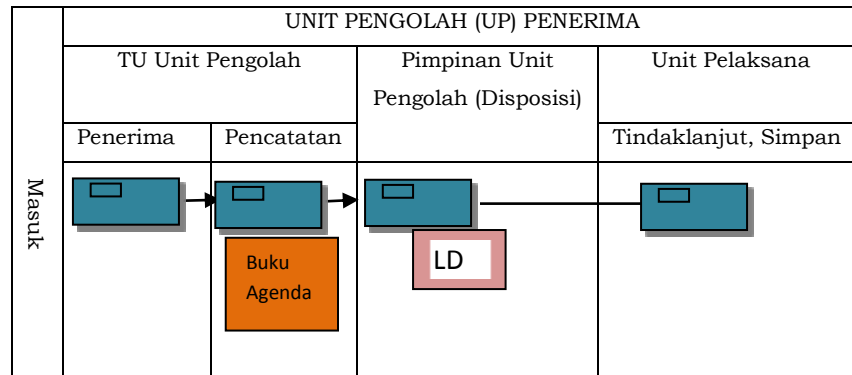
| | UNIT PENGOLAH (UP) PENERIMA | | | |
|---|---|---|---|---|
| | TU Unit Pengolah | | Pimpinan Unit Pengolah (Disposisi) | Unit Pelaksana |
| | Penerima | Pencatatan | | Tindaklanjut, Simpan |
| Masuk | | Buku Agenda | LD | |